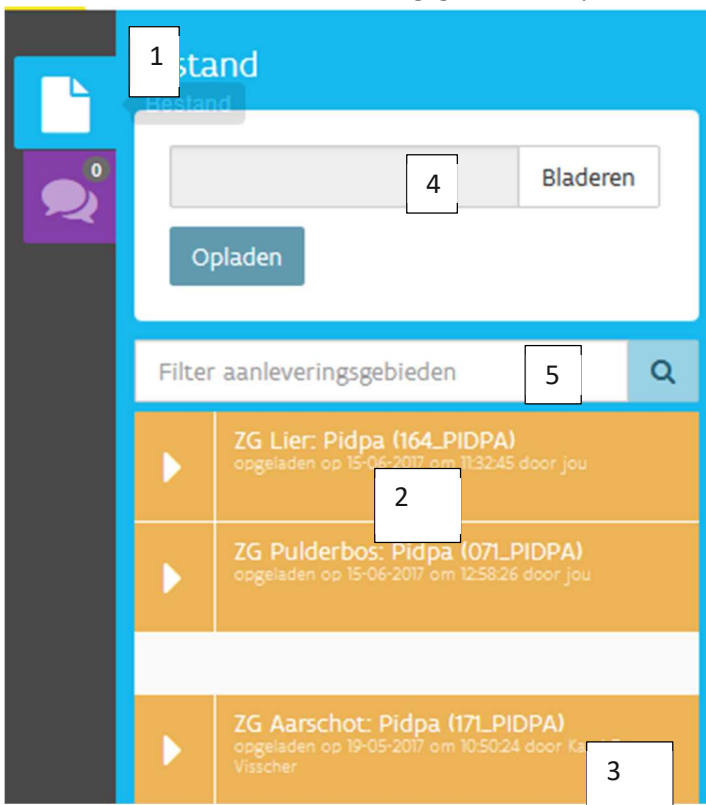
1

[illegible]stand

Bestand

0

4

Bladeren

Opladen

Filter aanleveringsgebieden

5

ZG Lier: Pidpa (164_PIDPA)
opgeladen op 15-06-2017 om 11:32:45 door jou

2

ZG Pulderbos: Pidpa (071_PIDPA)
opgeladen op 15-06-2017 om 12:58:26 door jou

ZG Aarschot: Pidpa (171_PIDPA)
opgeladen op 19-05-2017 om 10:50:24 door Ka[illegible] Visscher

3